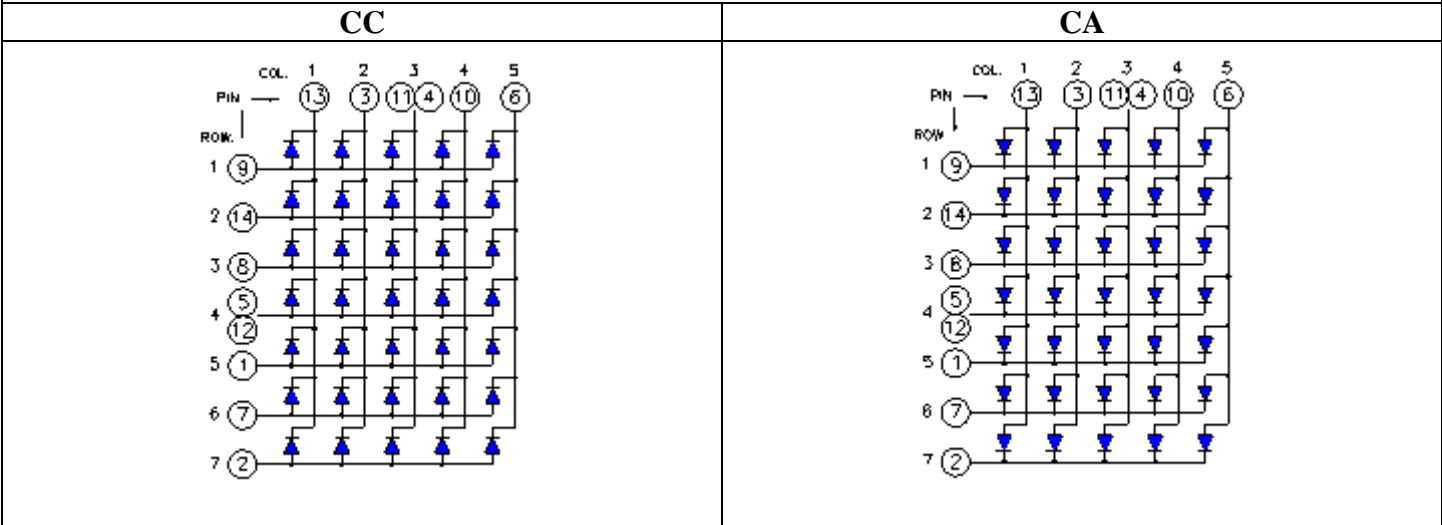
| CC | CA |
|---|---|
| COL. 1 2 3 4 5<br>PIN 13 3 11 4 10 6<br>ROW<br>1 9<br>2 14<br>3 8<br>4 5 12<br>5 1<br>6 7<br>7 2 | COL. 1 2 3 4 5<br>PIN 13 3 11 4 10 6<br>ROW<br>1 9<br>2 14<br>3 8<br>4 5 12<br>5 1<br>6 7<br>7 2 |